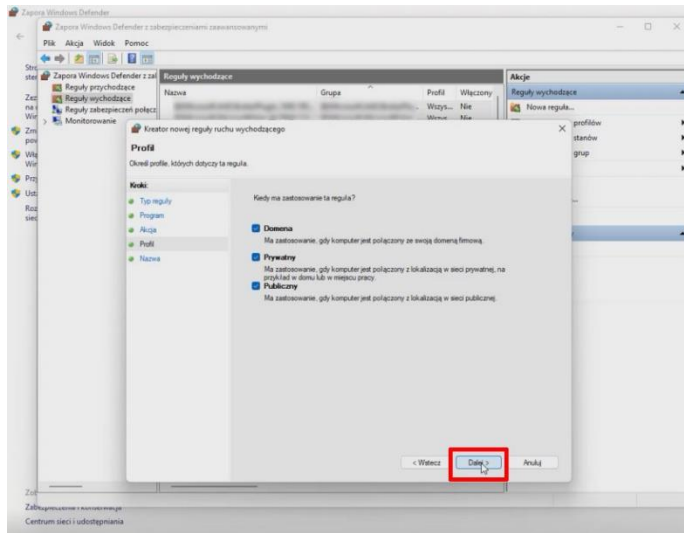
Zapora Windows Defender

Zapora Windows Defender z zabezpieczeniami zaawansowanymi

Plik Akcja Widok Pomoc

Zapora Windows Defender z zal
Reguły przychodzące
Reguły wychodzące
Reguły zabezpieczeń połącz
Monitorowanie

Reguły wychodzące

| Nazwa | Grupa | Profil | Włączony |
|---|---|---|---|
| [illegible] | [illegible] | Wszys... | Nie |
| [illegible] | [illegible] | Wszys... | Nie |

Akcje
Reguły wychodzące
Nowa reguła...
profilów
stanów
grup

Kreator nowej reguły ruchu wychodzącego

Profil
Określ profile, których dotyczy ta reguła.

Kroki:
Typ reguły
Program
Akcja
Profil
Nazwa

Kiedy ma zastosowanie ta reguła?

Domena
Ma zastosowanie, gdy komputer jest połączony ze swoją domeną firmową.

Prywatny
Ma zastosowanie, gdy komputer jest połączony z lokalizacją w sieci prywatnej, na przykład w domu lub w miejscu pracy.

Publiczny
Ma zastosowanie, gdy komputer jest połączony z lokalizacją w sieci publicznej.

< Wstecz Dalej > Anuluj

Zabezpieczenia i konserwacja
Centrum sieci i udostępniania